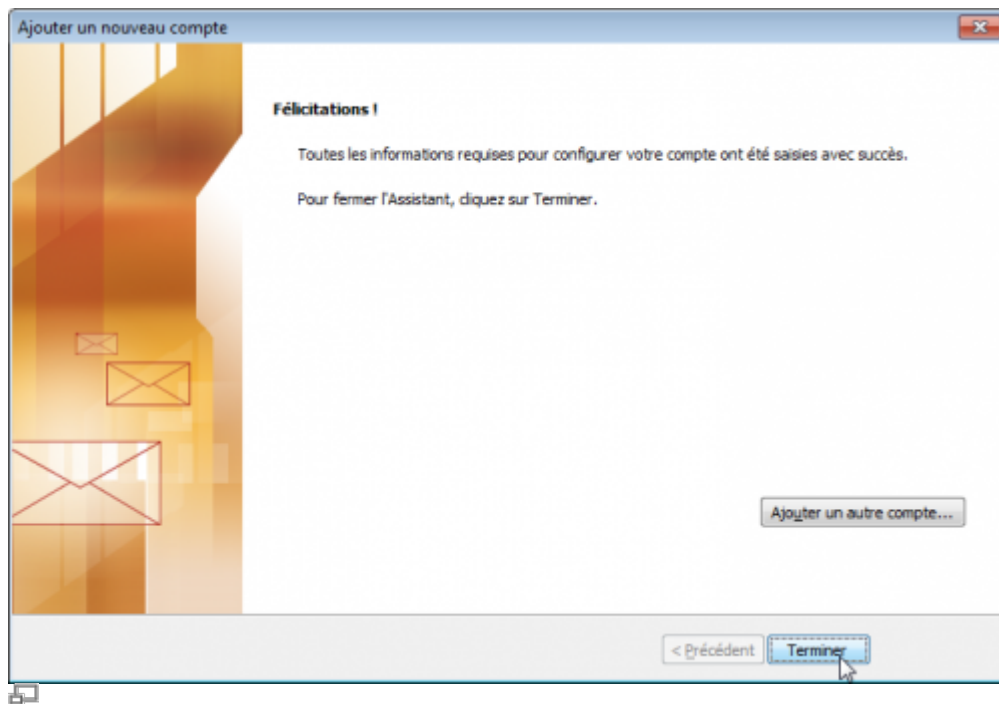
Ajouter un nouveau compte

Félicitations !

Toutes les informations requises pour configurer votre compte ont été saisies avec succès.

Pour fermer l'Assistant, cliquez sur Terminer.

Ajouter un autre compte...

< Précédent

Terminer